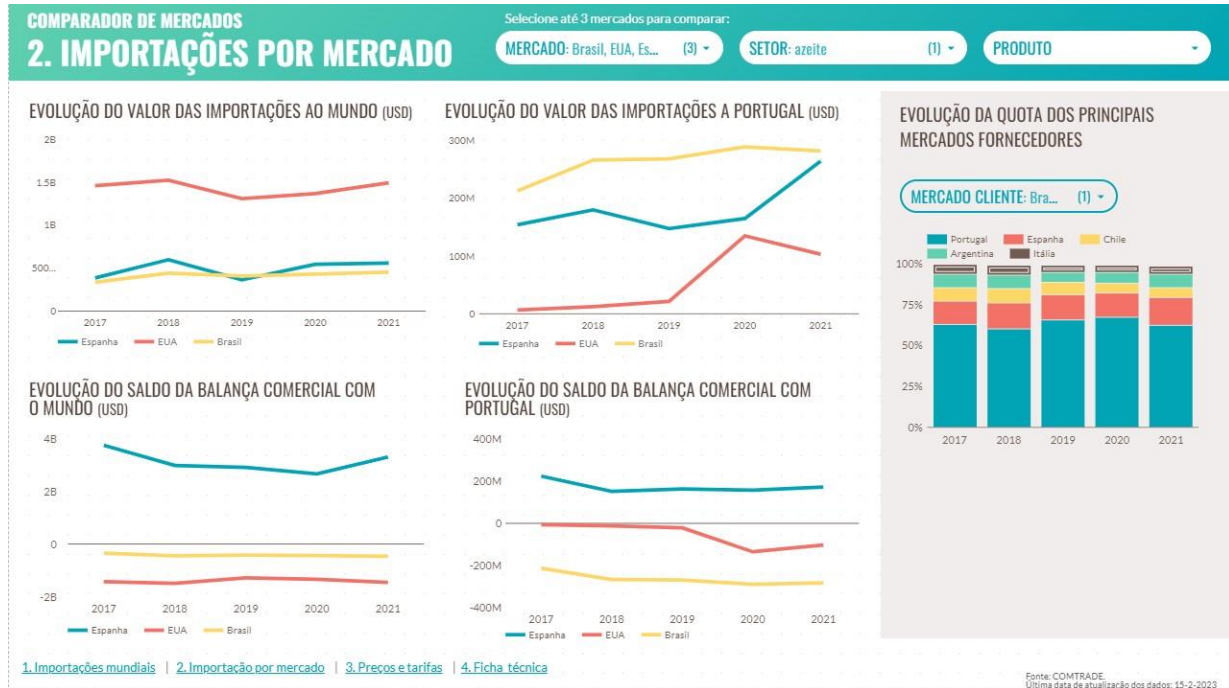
COMPARADOR DE MERCADOS
2. IMPORTAÇÕES POR MERCADO

Selecione até 3 mercados para comparar:
MERCADO: Brasil, EUA, Es... (3) ▾
SETOR: azeite (1) ▾
PRODUTO ▾

EVOLUÇÃO DO VALOR DAS IMPORTAÇÕES AO MUNDO (USD)
2B
1.5B
1B
500...
0
2017 2018 2019 2020 2021
Espanha EUA Brasil

EVOLUÇÃO DO VALOR DAS IMPORTAÇÕES A PORTUGAL (USD)
300M
200M
100M
0
2017 2018 2019 2020 2021
Espanha EUA Brasil

EVOLUÇÃO DA QUOTA DOS PRINCIPAIS MERCADOS FORNECEDORES
MERCADO CLIENTE: Bra... (1) ▾
Portugal Espanha Chile Argentina Itália
100%
75%
50%
25%
0%
2017 2018 2019 2020 2021

EVOLUÇÃO DO SALDO DA BALANÇA COMERCIAL COM O MUNDO (USD)
4B
2B
0
-2B
2017 2018 2019 2020 2021
Espanha EUA Brasil

EVOLUÇÃO DO SALDO DA BALANÇA COMERCIAL COM PORTUGAL (USD)
400M
200M
0
-200M
-400M
2017 2018 2019 2020 2021
Espanha EUA Brasil

1. Importações mundiais | 2. Importação por mercado | 3. Preços e tarifas | 4. Ficha técnica

Fonte: COMTRADE.
Última data de atualização dos dados: 15-2-2023